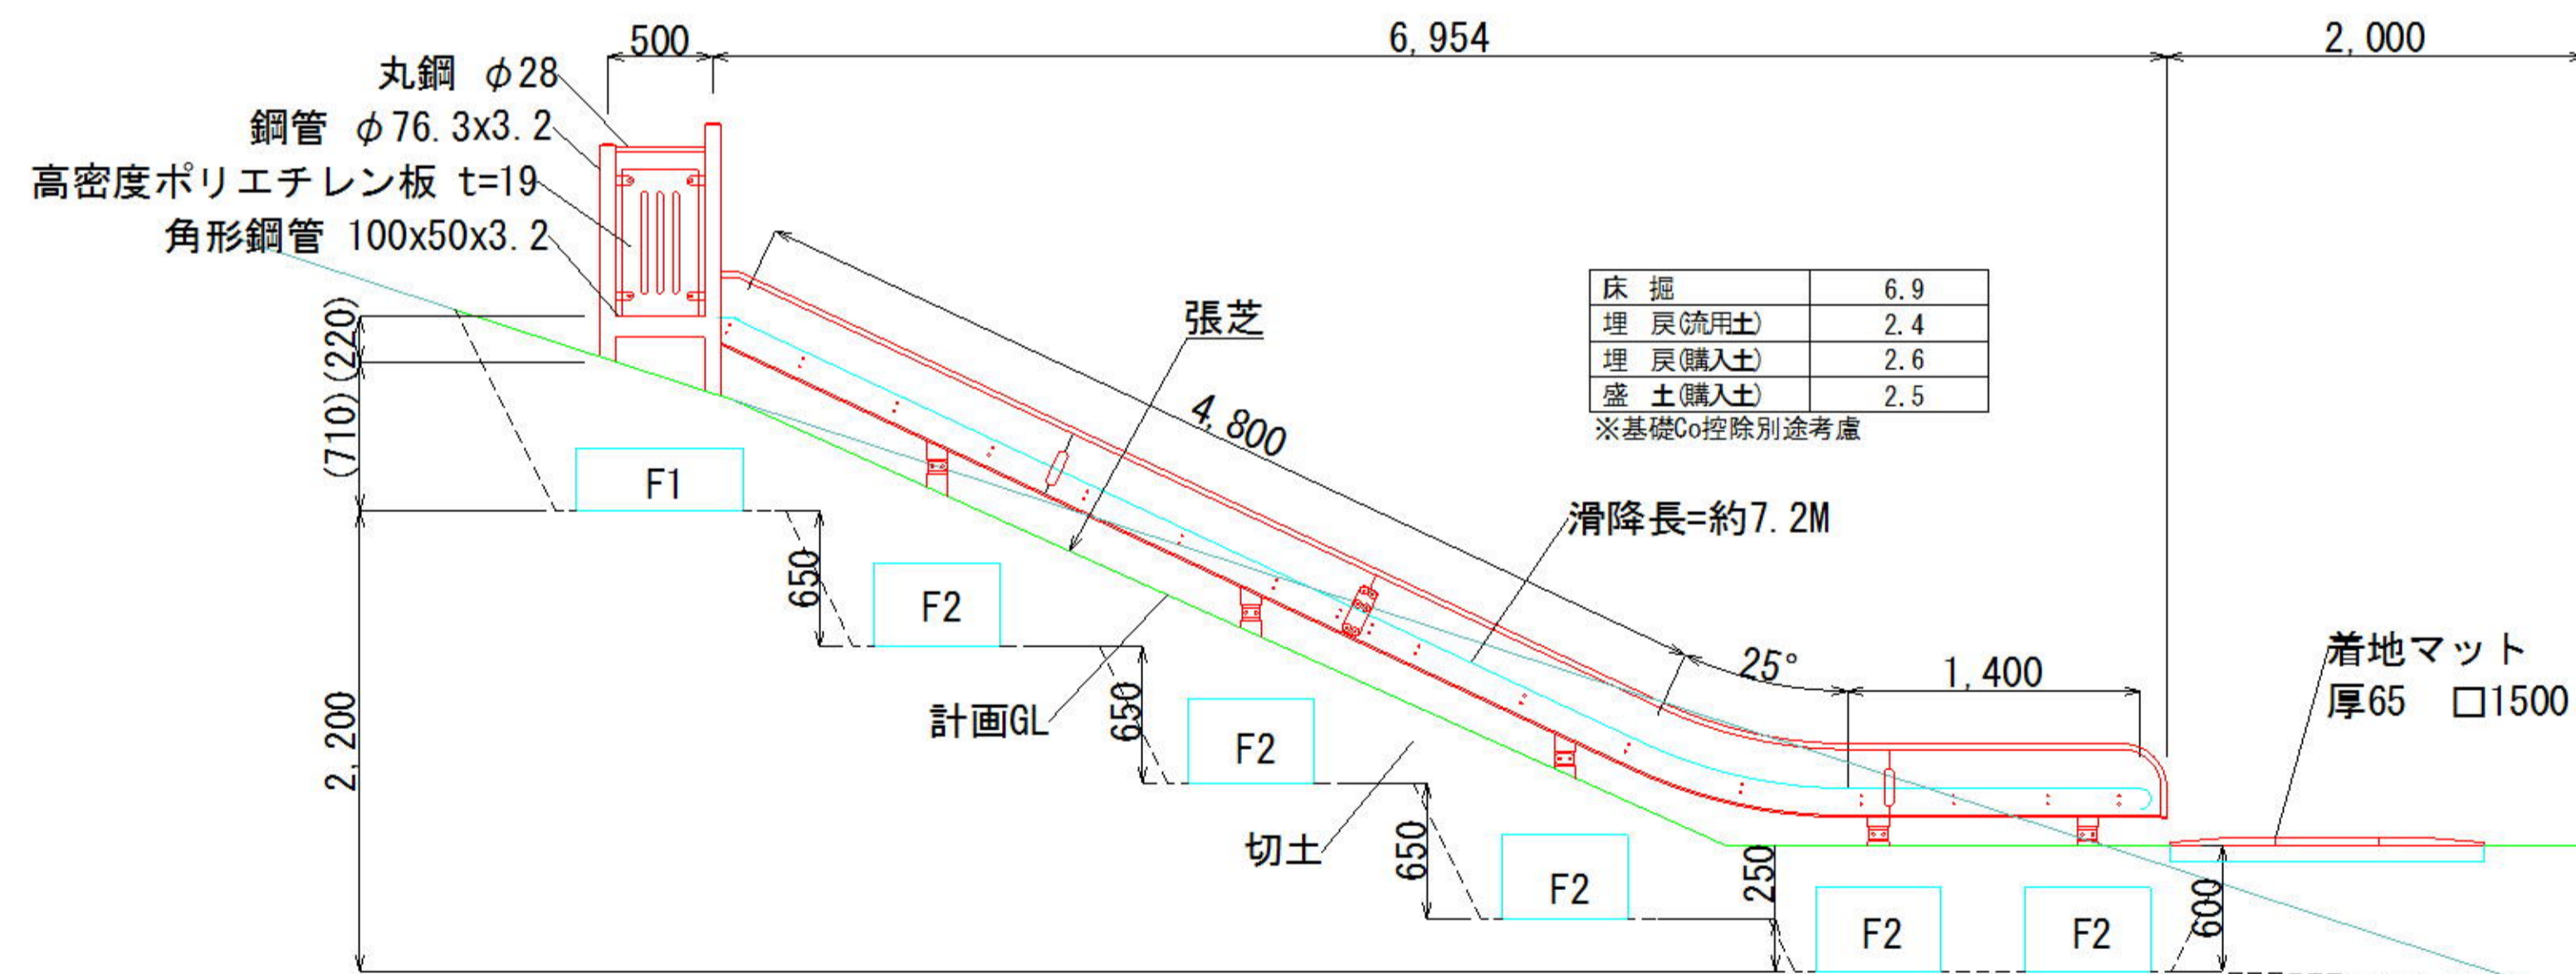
500
6,954
2,000

丸鋼 $\phi$28
鋼管 $\phi$76.3x3.2
高密度ポリエチレン板 t=19
角形鋼管 100x50x3.2

| 床　掘 | 6.9 |
|---|---|
| 埋　戻(流用土) | 2.4 |
| 埋　戻(購入土) | 2.6 |
| 盛　土(購入土) | 2.5 |

※基礎Co控除別途考慮

張芝
4,800
滑降長=約7.2M
25°
1,400
着地マット
厚65　□1500

(220)
(710)
F1
650
F2
計画GL
650
F2
切土
650
F2
250
F2
F2
600
2,200